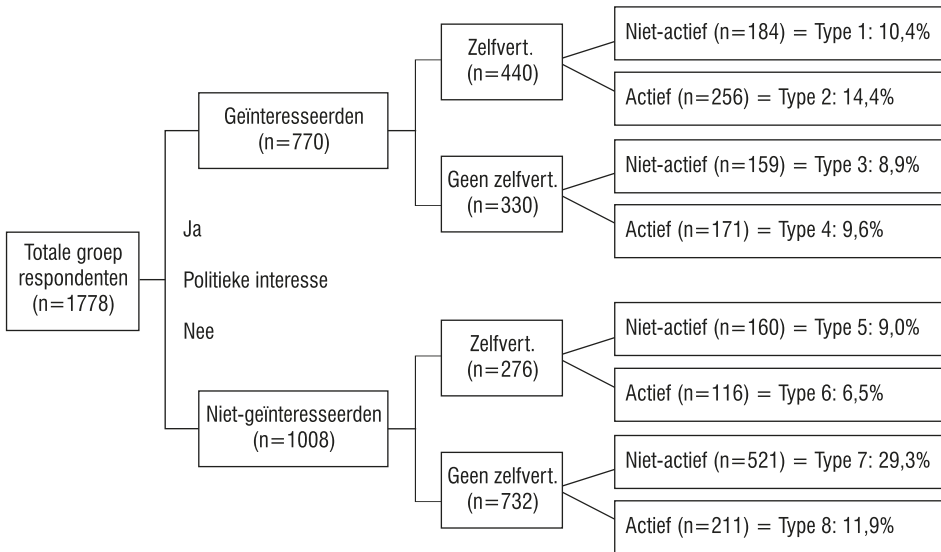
Totale groep respondenten (n=1778)

Ja

Politieke interesse

Nee

Geïnteresseerden (n=770)

Niet-geïnteresseerden (n=1008)

Zelfvert. (n=440)

Geen zelfvert. (n=330)

Zelfvert. (n=276)

Geen zelfvert. (n=732)

Niet-actief (n=184) = Type 1: 10,4%

Actief (n=256) = Type 2: 14,4%

Niet-actief (n=159) = Type 3: 8,9%

Actief (n=171) = Type 4: 9,6%

Niet-actief (n=160) = Type 5: 9,0%

Actief (n=116) = Type 6: 6,5%

Niet-actief (n=521) = Type 7: 29,3%

Actief (n=211) = Type 8: 11,9%